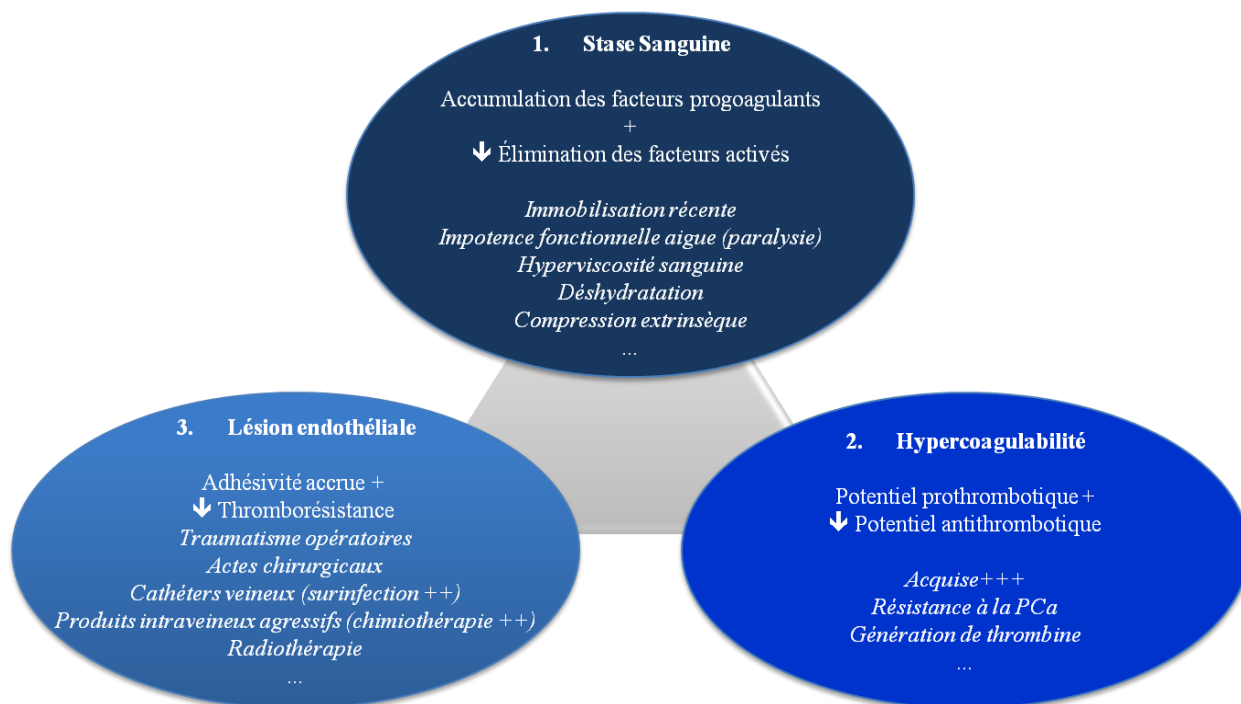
1. Stase Sanguine

Accumulation des facteurs progoagulants
+
↓ Élimination des facteurs activés

*Immobilisation récente*
*Impotence fonctionnelle aigue (paralysie)*
*Hyperviscosité sanguine*
*Déshydratation*
*Compression extrinsèque*
...

3. Lésion endothéliale

Adhésivité accrue +
↓ Thromborésistance
*Traumatisme opératoires*
*Actes chirurgicaux*
*Cathéters veineux (surinfection ++)*
*Produits intraveineux agressifs (chimiothérapie ++)*
*Radiothérapie*
...

2. Hypercoagulabilité

Potentiel prothrombotique +
↓ Potentiel antithrombotique

*Acquise+++*
*Résistance à la PCa*
*Génération de thrombine*
...